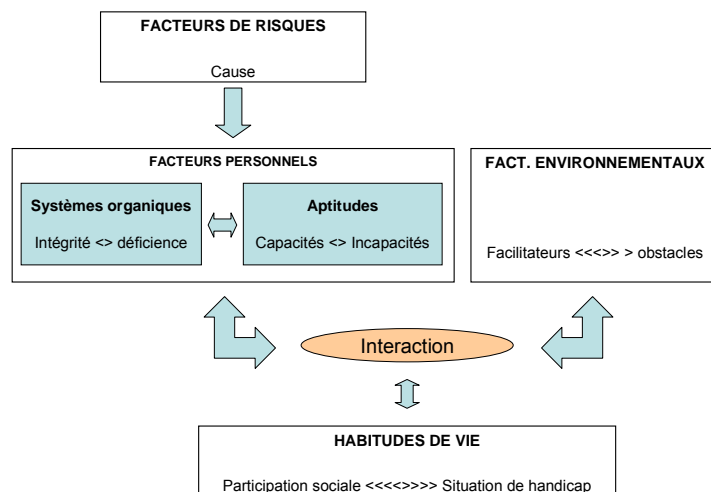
FACTEURS DE RISQUES

Cause

FACTEURS PERSONNELS

Systèmes organiques

Intégrité <> déficience

Aptitudes

Capacités <> Incapacités

FACT. ENVIRONNEMENTAUX

Facilitateurs <<<>> > obstacles

Interaction

HABITUDES DE VIE

Participation sociale <<<<>>>> Situation de handicap